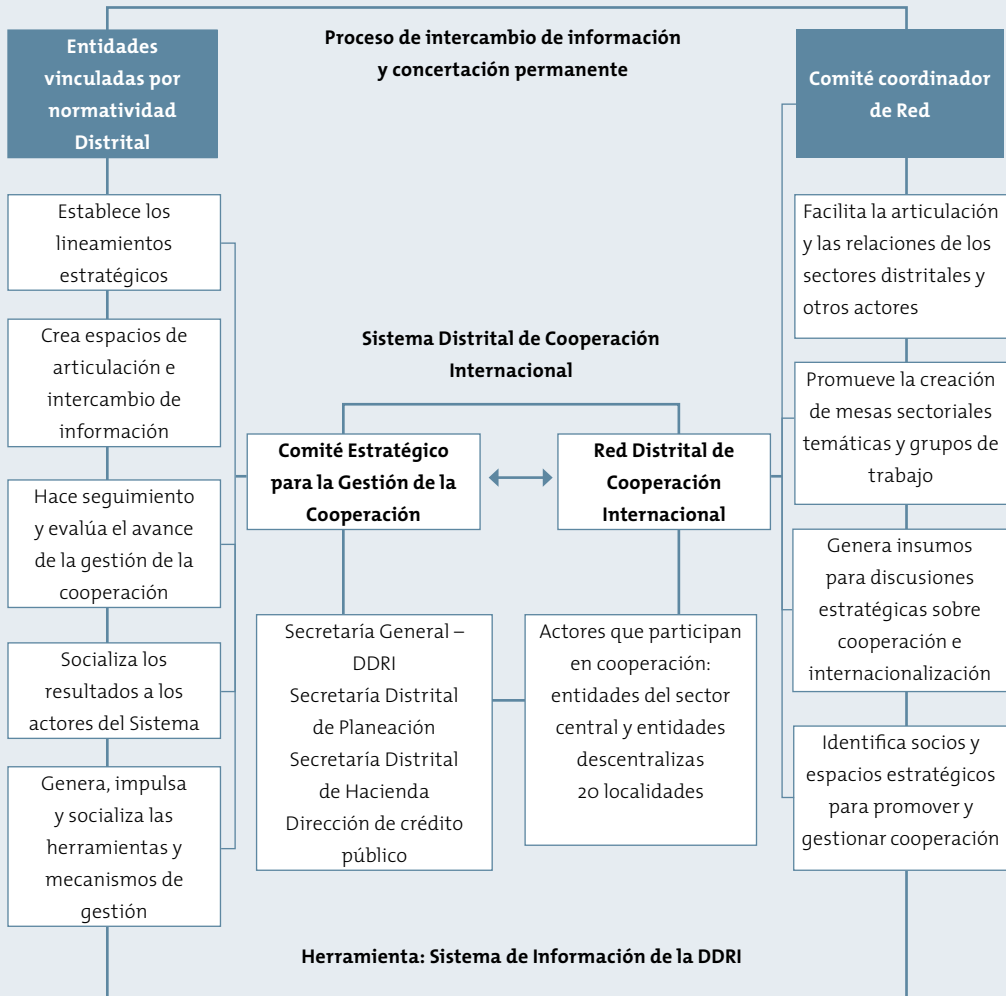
Entidades vinculadas por normatividad Distrital

Proceso de intercambio de información y concertación permanente

Comité coordinador de Red

Establece los lineamientos estratégicos

Crea espacios de articulación e intercambio de información

Hace seguimiento y evalúa el avance de la gestión de la cooperación

Socializa los resultados a los actores del Sistema

Genera, impulsa y socializa las herramientas y mecanismos de gestión

Sistema Distrital de Cooperación Internacional

Comité Estratégico para la Gestión de la Cooperación

Red Distrital de Cooperación Internacional

Secretaría General – DDRI
Secretaría Distrital de Planeación
Secretaría Distrital de Hacienda
Dirección de crédito público

Actores que participan en cooperación: entidades del sector central y entidades descentralizas
20 localidades

Facilita la articulación y las relaciones de los sectores distritales y otros actores

Promueve la creación de mesas sectoriales temáticas y grupos de trabajo

Genera insumos para discusiones estratégicas sobre cooperación e internacionalización

Identifica socios y espacios estratégicos para promover y gestionar cooperación

Herramienta: Sistema de Información de la DDRI